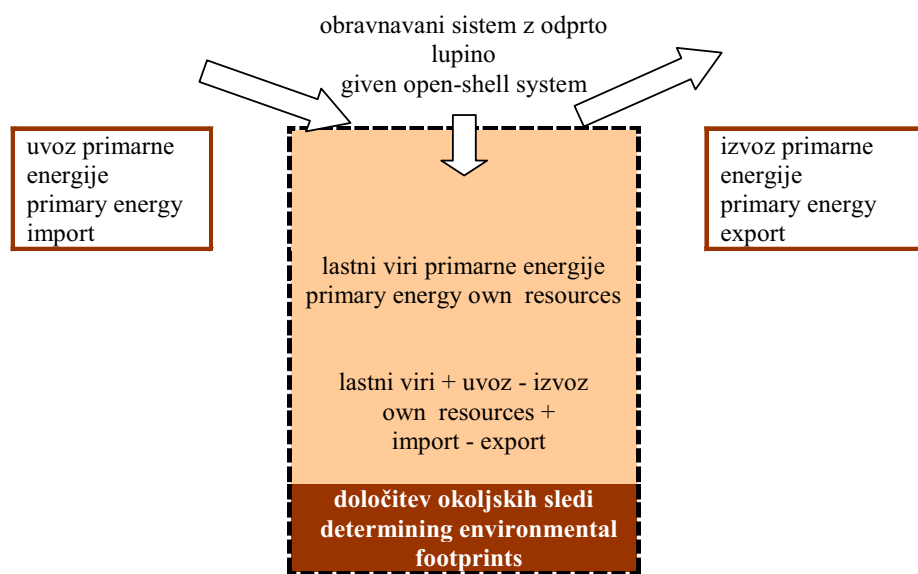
obravnavani sistem z odprto lupino
given open-shell system

uvoz primarne energije
primary energy import

izvoz primarne energije
primary energy export

lastni viri primarne energije
primary energy own resources

lastni viri + uvoz - izvoz
own resources + import - export

določitev okoljskih sledi
determining environmental footprints